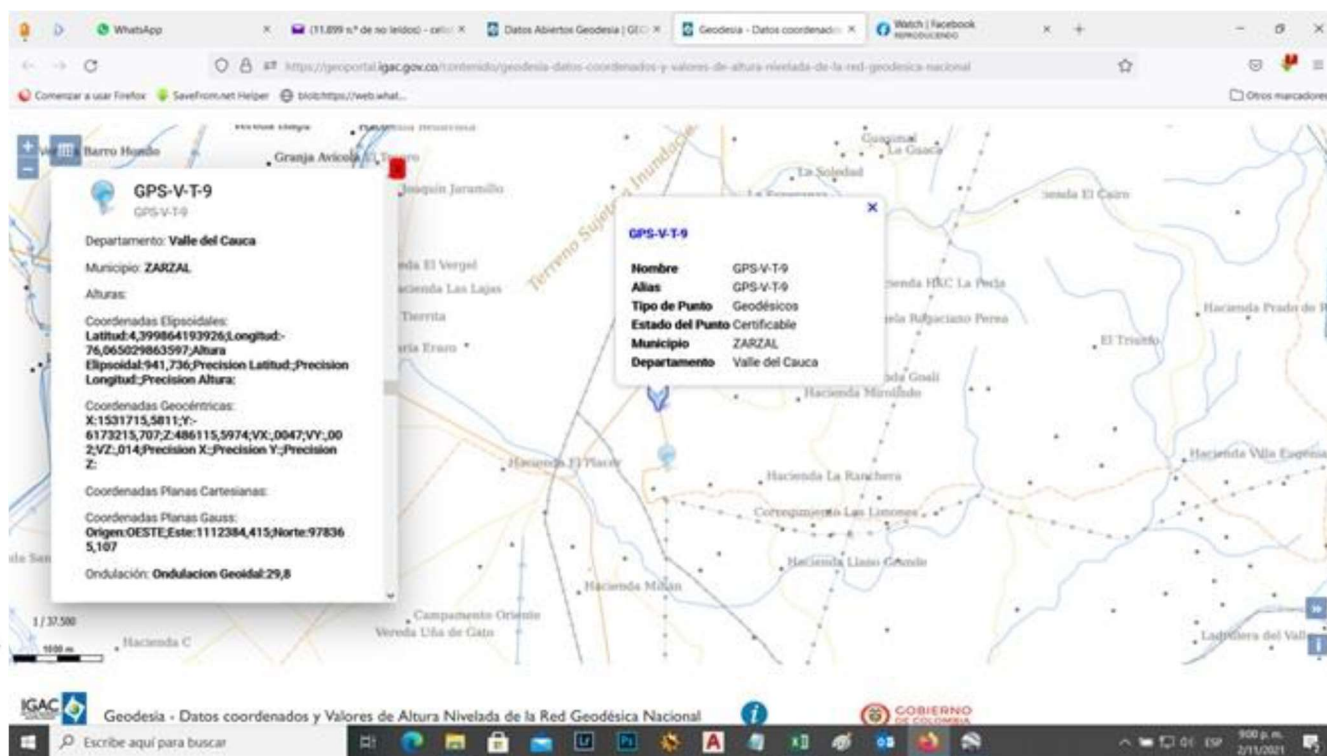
WhatsApp | (11.899 n.º de no leídos) - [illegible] | Datos Abiertos Geodesia | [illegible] | Geodesia - Datos coordenados | Watch | Facebook REPRODUCIENDO

https://geoportal.igac.gov.co/contenido/geodesia-datos-coordenados-y-valores-de-altura-nivelada-de-la-red-geodesica-nacional

Comenzar a usar Firefox | SaveFrom.net Helper | blob:https://web.what... | Otros marcadores

GPS-V-T-9
GPS-V-T-9

Departamento: Valle del Cauca

Municipio: ZARZAL

Alturas:

Coordenadas Elipsoidales: Latitud:4,399864193926;Longitud:-76,065029863597;Altura Elipsoidal:941,736;Precision Latitud:;Precision Longitud:;Precision Altura:

Coordenadas Geocéntricas: X:1531715,5811;Y:-6173215,707;Z:486115,5974;VX:,0047;VY:,002;VZ:,014;Precision X:;Precision Y:;Precision Z:

Coordenadas Planas Cartesianas:

Coordenadas Planas Gauss: Origen:OESTE;Este:1112384,415;Norte:978365,107

Ondulación: Ondulacion Geoidal:29,8

GPS-V-T-9

| Nombre | GPS-V-T-9 |
|---|---|
| Alias | GPS-V-T-9 |
| Tipo de Punto | Geodésicos |
| Estado del Punto | Certificable |
| Municipio | ZARZAL |
| Departamento | Valle del Cauca |

Barro Hondo, Granja Avicola El Tesoro, Joaquín Jaramillo, Terreno Sujeto a Inundación, La Soledad, Guasimal, La Guaca, Hacienda El Cairo, Hacienda El Vergel, Hacienda Las Lajas, Tierrita, Hacienda HKC La Perla, Hacienda Prado de R, Hacienda Rafaciano Perea, El Triunfo, Hacienda Gouli, Hacienda Miralindo, Hacienda El Placer, Hacienda La Ranchera, Hacienda Villa Eugenia, Corregimiento Las Limones, Hacienda Llano Grande, Hacienda Milán, Campamento Oriente, Vereda Uña de Gato, Hacienda C, Ladrillera del Valle

1/37.500
1000 m

IGAC Geodesia - Datos coordenados y Valores de Altura Nivelada de la Red Geodésica Nacional GOBIERNO DE COLOMBIA

Escribe aquí para buscar ESP 9:00 p. m. 2/11/2021